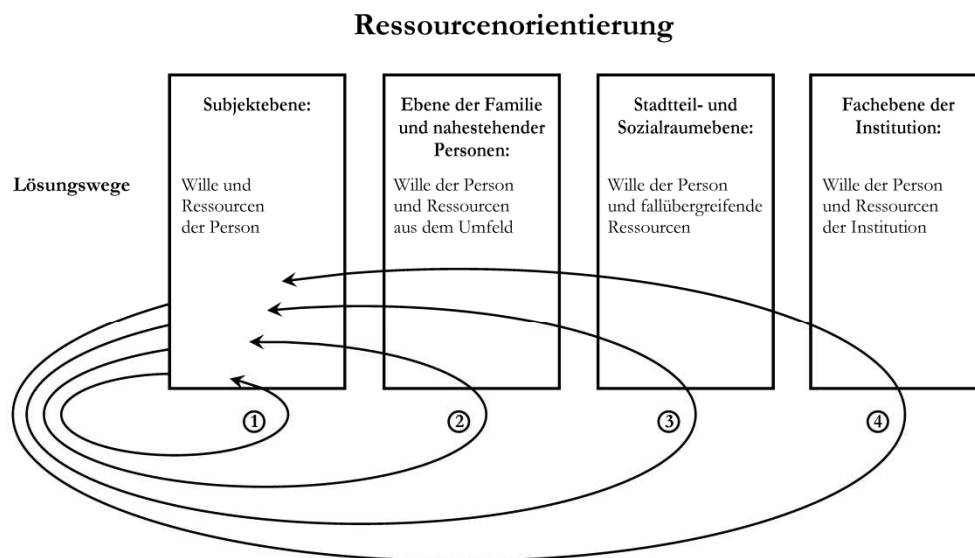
Ressourcenorientierung

Lösungswege

Subjektebene:

Wille und Ressourcen der Person

Ebene der Familie und nahestehender Personen:

Wille der Person und Ressourcen aus dem Umfeld

Stadtteil- und Sozialraumebene:

Wille der Person und fallübergreifende Ressourcen

Fachebene der Institution:

Wille der Person und Ressourcen der Institution

①

②

③

④